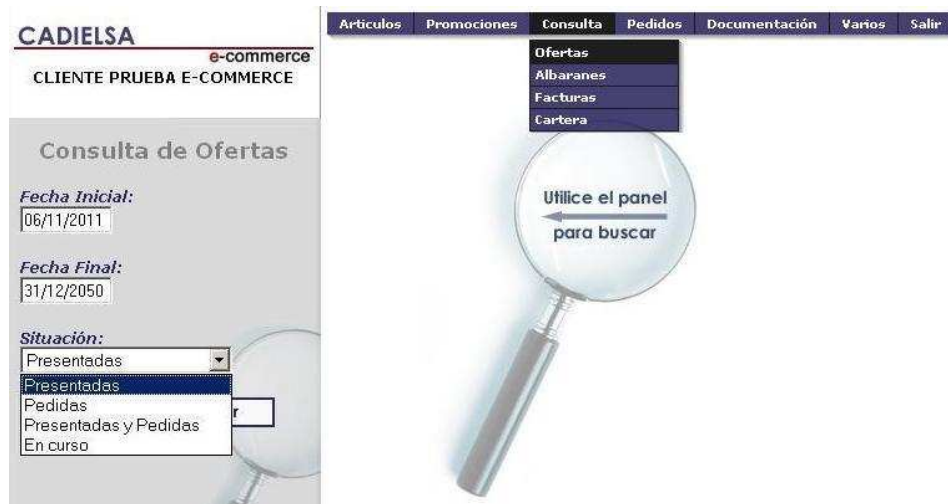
CADIELSA
e-commerce
CLIENTE PRUEBA E-COMMERCE

Articulos | Promociones | Consulta | Pedidos | Documentación | Varios | Salir

Ofertas
Albaranes
Facturas
Cartera

Consulta de Ofertas

Fecha Inicial:
06/11/2011

Fecha Final:
31/12/2050

Situación:
Presentadas

Presentadas
Pedidas
Presentadas y Pedidas
En curso

r

Utilice el panel
para buscar